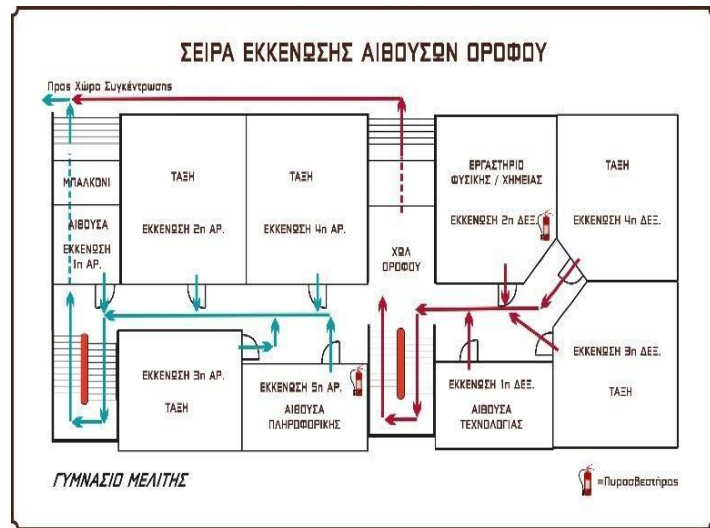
ΣΕΙΡΑ ΕΚΚΕΝΩΣΗΣ ΑΙΘΟΥΣΩΝ ΟΡΟΦΟΥ

Προς Χώρο Συγκέντρωσης

ΜΠΑΛΚΟΝΙ

ΑΙΘΟΥΣΑ ΕΚΚΕΝΩΣΗ 1η ΑΡ.

ΤΑΞΗ ΕΚΚΕΝΩΣΗ 2η ΑΡ.

ΤΑΞΗ ΕΚΚΕΝΩΣΗ 4η ΑΡ.

ΧΩΛ ΟΡΟΦΟΥ

ΕΡΓΑΣΤΗΡΙΟ ΦΥΣΙΚΗΣ / ΧΗΜΕΙΑΣ ΕΚΚΕΝΩΣΗ 2η ΔΕΞ.

ΤΑΞΗ ΕΚΚΕΝΩΣΗ 4η ΔΕΞ.

ΕΚΚΕΝΩΣΗ 3η ΔΕΞ. ΤΑΞΗ

ΕΚΚΕΝΩΣΗ 3η ΑΡ. ΤΑΞΗ

ΕΚΚΕΝΩΣΗ 5η ΑΡ. ΑΙΘΟΥΣΑ ΠΛΗΡΟΦΟΡΙΚΗΣ

ΕΚΚΕΝΩΣΗ 1η ΔΕΞ. ΑΙΘΟΥΣΑ ΤΕΧΝΟΛΟΓΙΑΣ

ΓΥΜΝΑΣΙΟ ΜΕΛΙΤΗΣ

=Πυροσβεστήρας